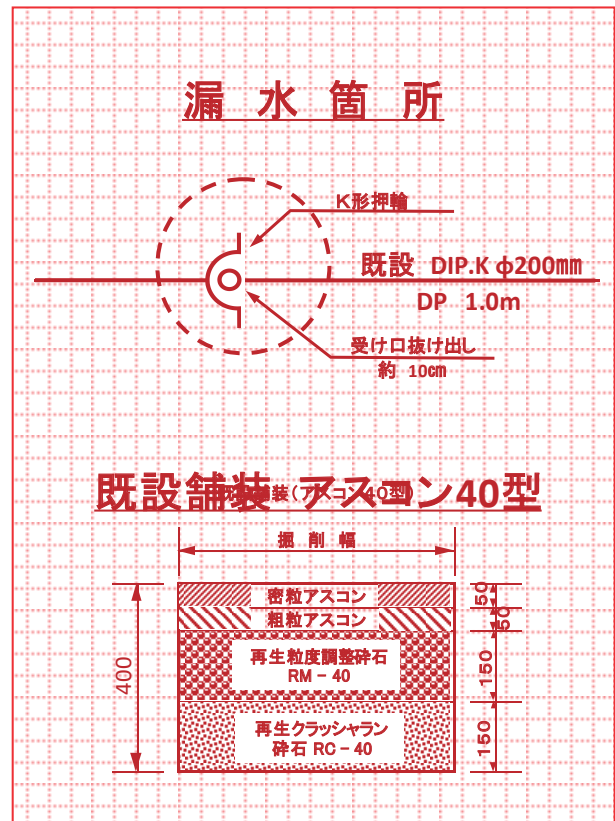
漏水箇所

K形押輪

既設 DIP.K φ200㎜

DP 1.0m

受け口抜け出し

約 10㎝

既設舗装 アスコン40型

既設舗装（アスコン40型）

掘削幅

密粒アスコン

粗粒アスコン

再生粒度調整砕石 RM－40

再生クラッシャラン 砕石 RC－40

400

50

50

150

150